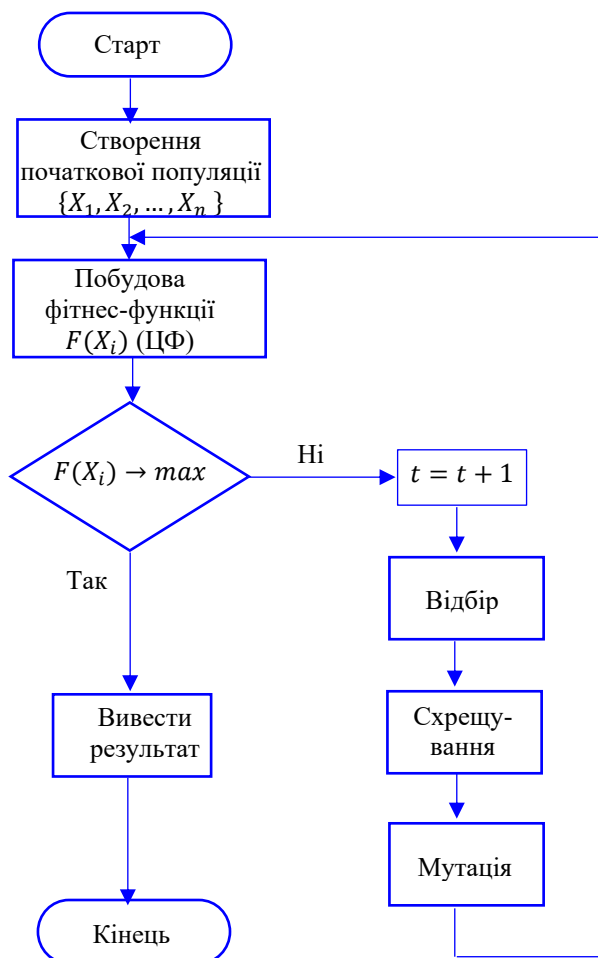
Старт

Створення початкової популяції $\{X_1, X_2, \ldots, X_n\}$

Побудова фітнес-функції $F(X_i)$ (ЦФ)

$F(X_i) \rightarrow max$

Ні

$t = t + 1$

Так

Відбір

Вивести результат

Схрещування

Мутація

Кінець